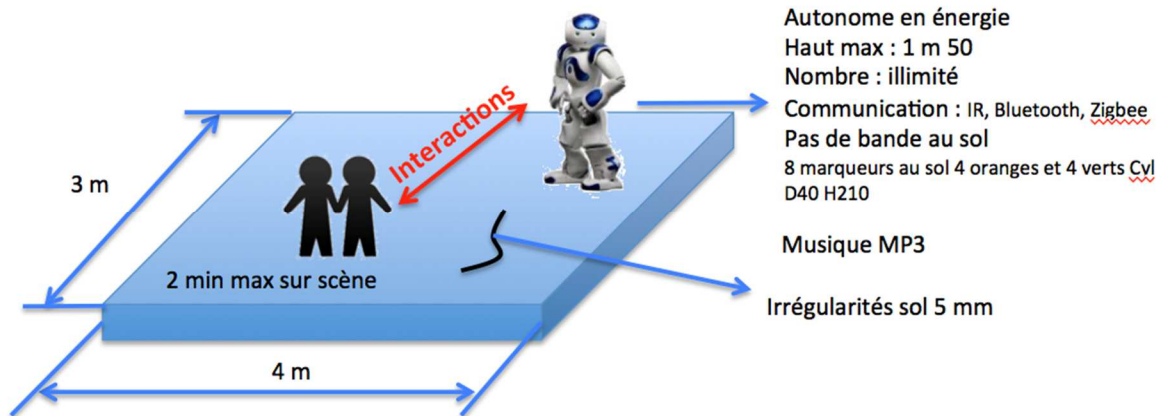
Autonome en énergie
Haut max : 1 m 50
Nombre : illimité
Communication : IR, Bluetooth, Zigbee
Pas de bande au sol
8 marqueurs au sol 4 oranges et 4 verts Cyl D40 H210

Interactions

3 m

2 min max sur scène

Musique MP3

Irrégularités sol 5 mm

4 m